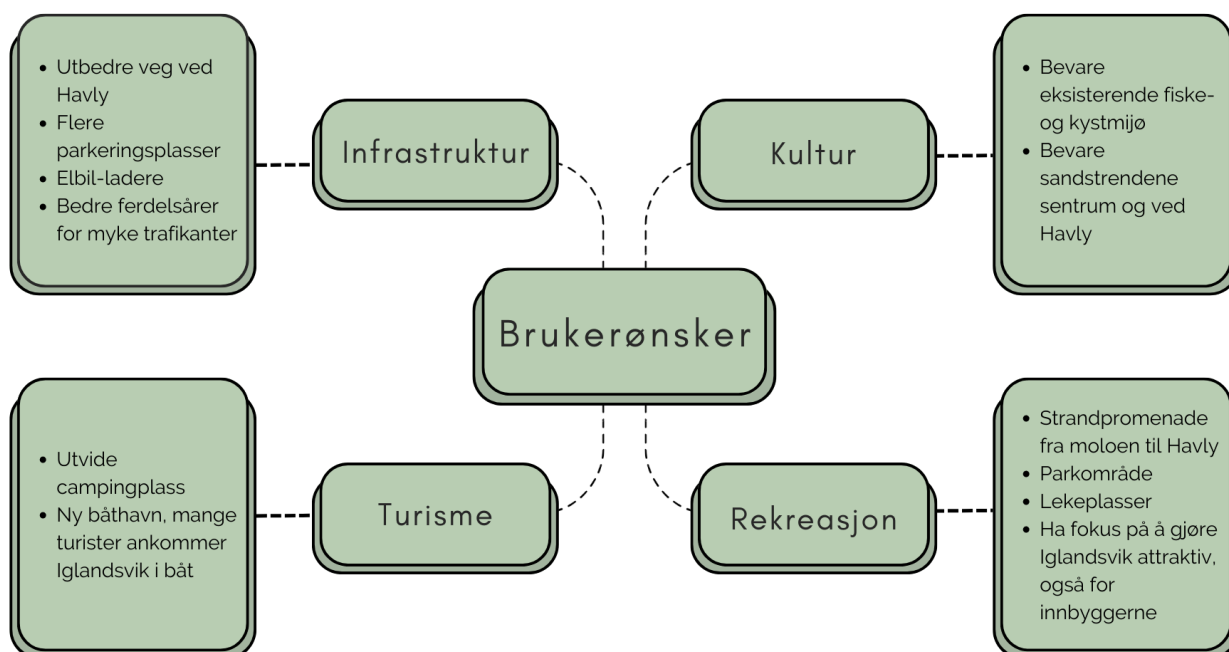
- Utbedre veg ved Havly
- Flere parkeringsplasser
- Elbil-ladere
- Bedre ferdelsårer for myke trafikanter

Infrastruktur

Kultur

- Bevare eksisterende fiske- og kystmijø
- Bevare sandstrendene sentrum og ved Havly

Brukerønsker

- Utvide campingplass
- Ny båthavn, mange turister ankommer Iglandsvik i båt

Turisme

Rekreasjon

- Strandpromenade fra moloen til Havly
- Parkområde
- Lekeplasser
- Ha fokus på å gjøre Iglandsvik attraktiv, også for innbyggerne